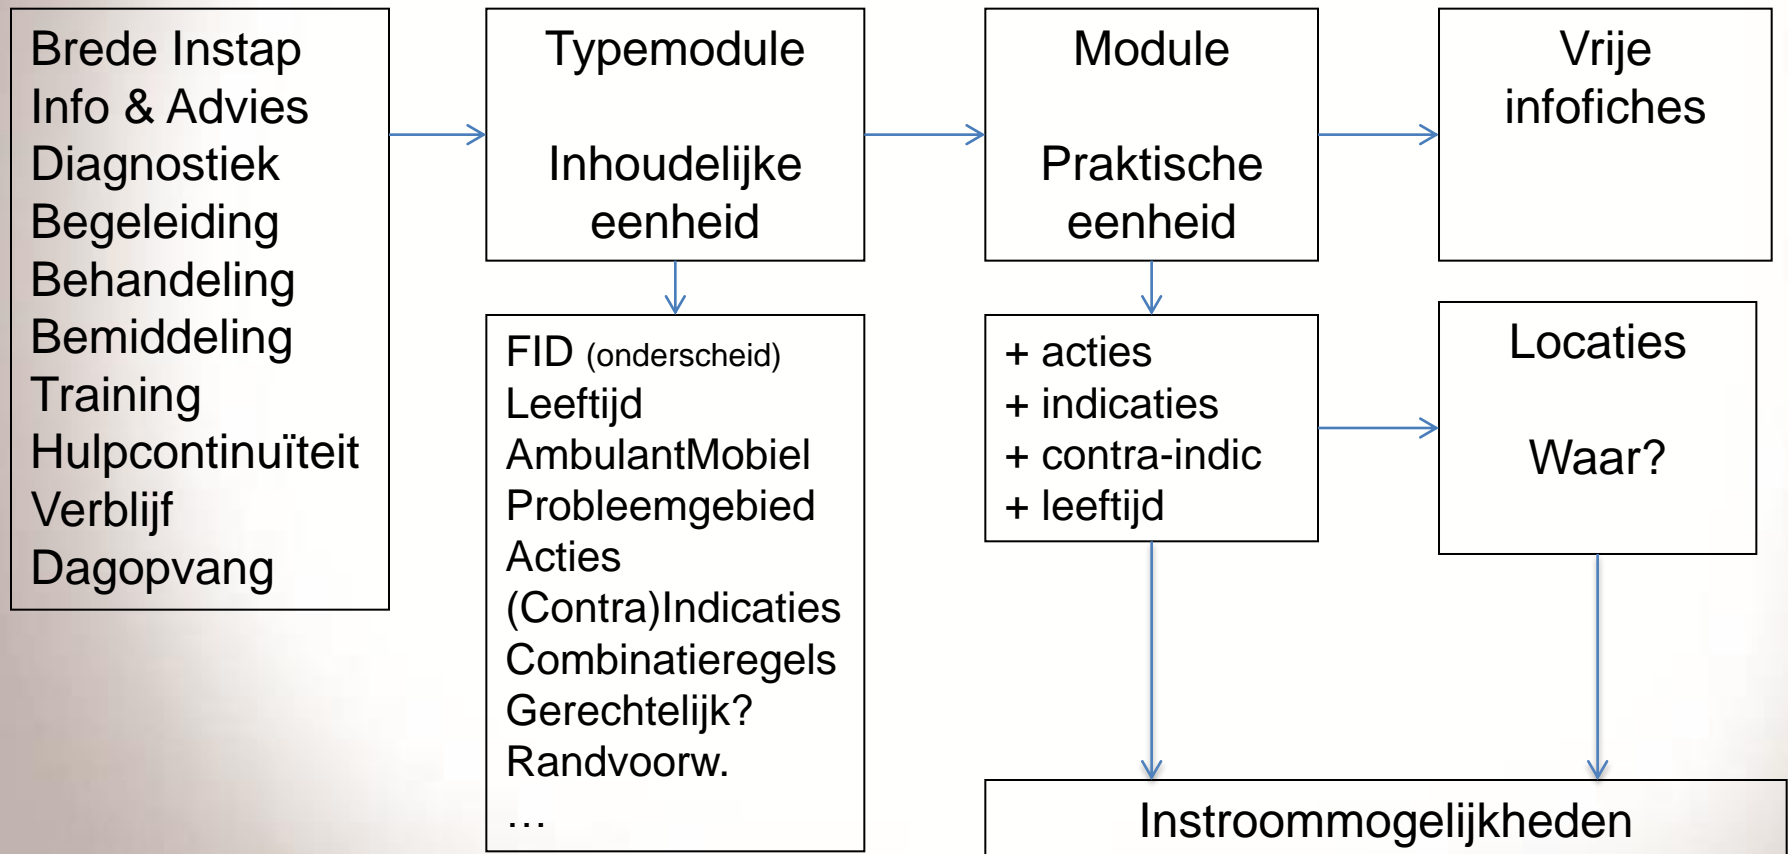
Brede Instap
Info & Advies
Diagnostiek
Begeleiding
Behandeling
Bemiddeling
Training
Hulpcontinuïteit
Verblijf
Dagopvang

Typemodule

Inhoudelijke eenheid

Module

Praktische eenheid

Vrije infofiches

FID (onderscheid)
Leeftijd
AmbulantMobiel
Probleemgebied
Acties
(Contra)Indicaties
Combinatieregels
Gerechtelijk?
Randvoorw.
…

+ acties
+ indicaties
+ contra-indic
+ leeftijd

Locaties

Waar?

Instroommogelijkheden